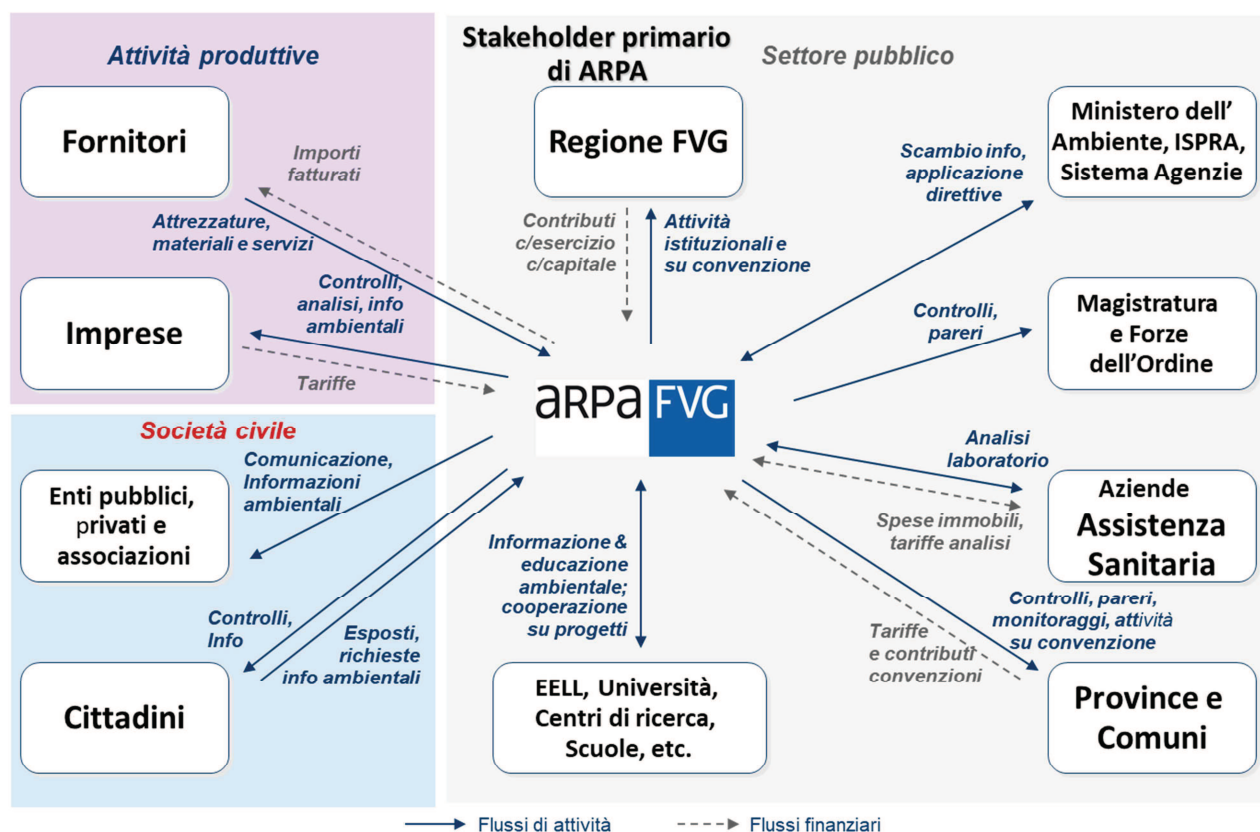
Attività produttive

Stakeholder primario di ARPA

Settore pubblico

Fornitori

Importi fatturati

Attrezzature, materiali e servizi

Regione FVG

Contributi c/esercizio c/capitale

Attività istituzionali e su convenzione

Scambio info, applicazione direttive

Ministero dell' Ambiente, ISPRA, Sistema Agenzie

Controlli, analisi, info ambientali

Imprese

Tariffe

Controlli, pareri

Magistratura e Forze dell'Ordine

ARPA FVG

Società civile

Comunicazione, Informazioni ambientali

Analisi laboratorio

Enti pubblici, privati e associazioni

Spese immobili, tariffe analisi

Aziende Assistenza Sanitaria

Informazione & educazione ambientale; cooperazione su progetti

Controlli, Info

Esposti, richieste info ambientali

Controlli, pareri, monitoraggi, attività su convenzione

Tariffe e contributi convenzioni

Cittadini

EELL, Università, Centri di ricerca, Scuole, etc.

Province e Comuni

Flussi di attività

Flussi finanziari